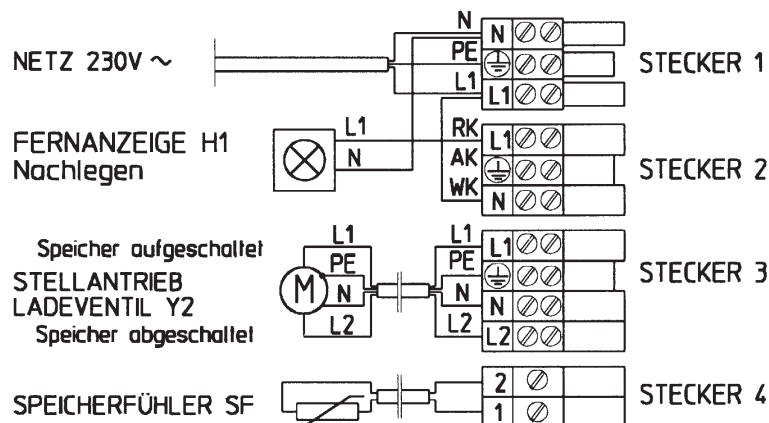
NETZ 230V ~

N
PE
L1

N
L1

STECKER 1

FERNANZEIGE H1
Nachlegen

L1
N

RK
AK
WK

L1
N

STECKER 2

Speicher aufgeschaltet
STELLANTRIEB
LADEVENTIL Y2
Speicher abgeschaltet

L1
PE
M
N
L2

L1
PE
N
L2

L1
N
L2

STECKER 3

SPEICHERFÜHLER SF

2
1

STECKER 4